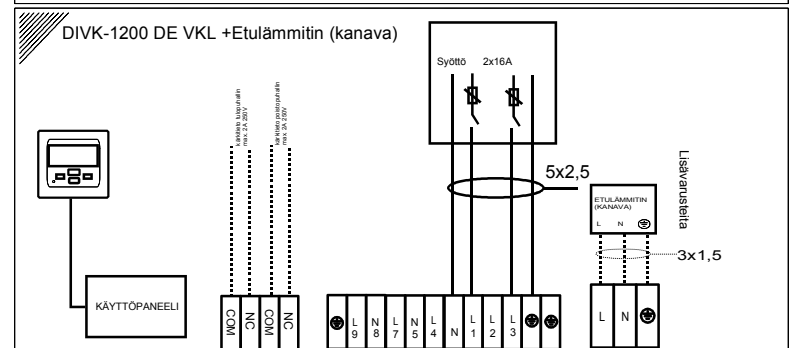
DIVK-1200 DE VKL +Etulämmitin (kanava)

Syöttö 2x16A

Jatkuva kärkitieto käyttötilasta
max. 2A 230V

Jatkuva kärkitieto poistotuuletuksesta
max. 2A 230V

5x2,5

Lisävarusteita

ETULÄMMITIN (KANAVA)
L N

3x1,5

KÄYTTÖPANEELI

COM NC COM NC

L 9 N 8 L 7 N 5 L 4 N L 1 L 2 L 3

L N